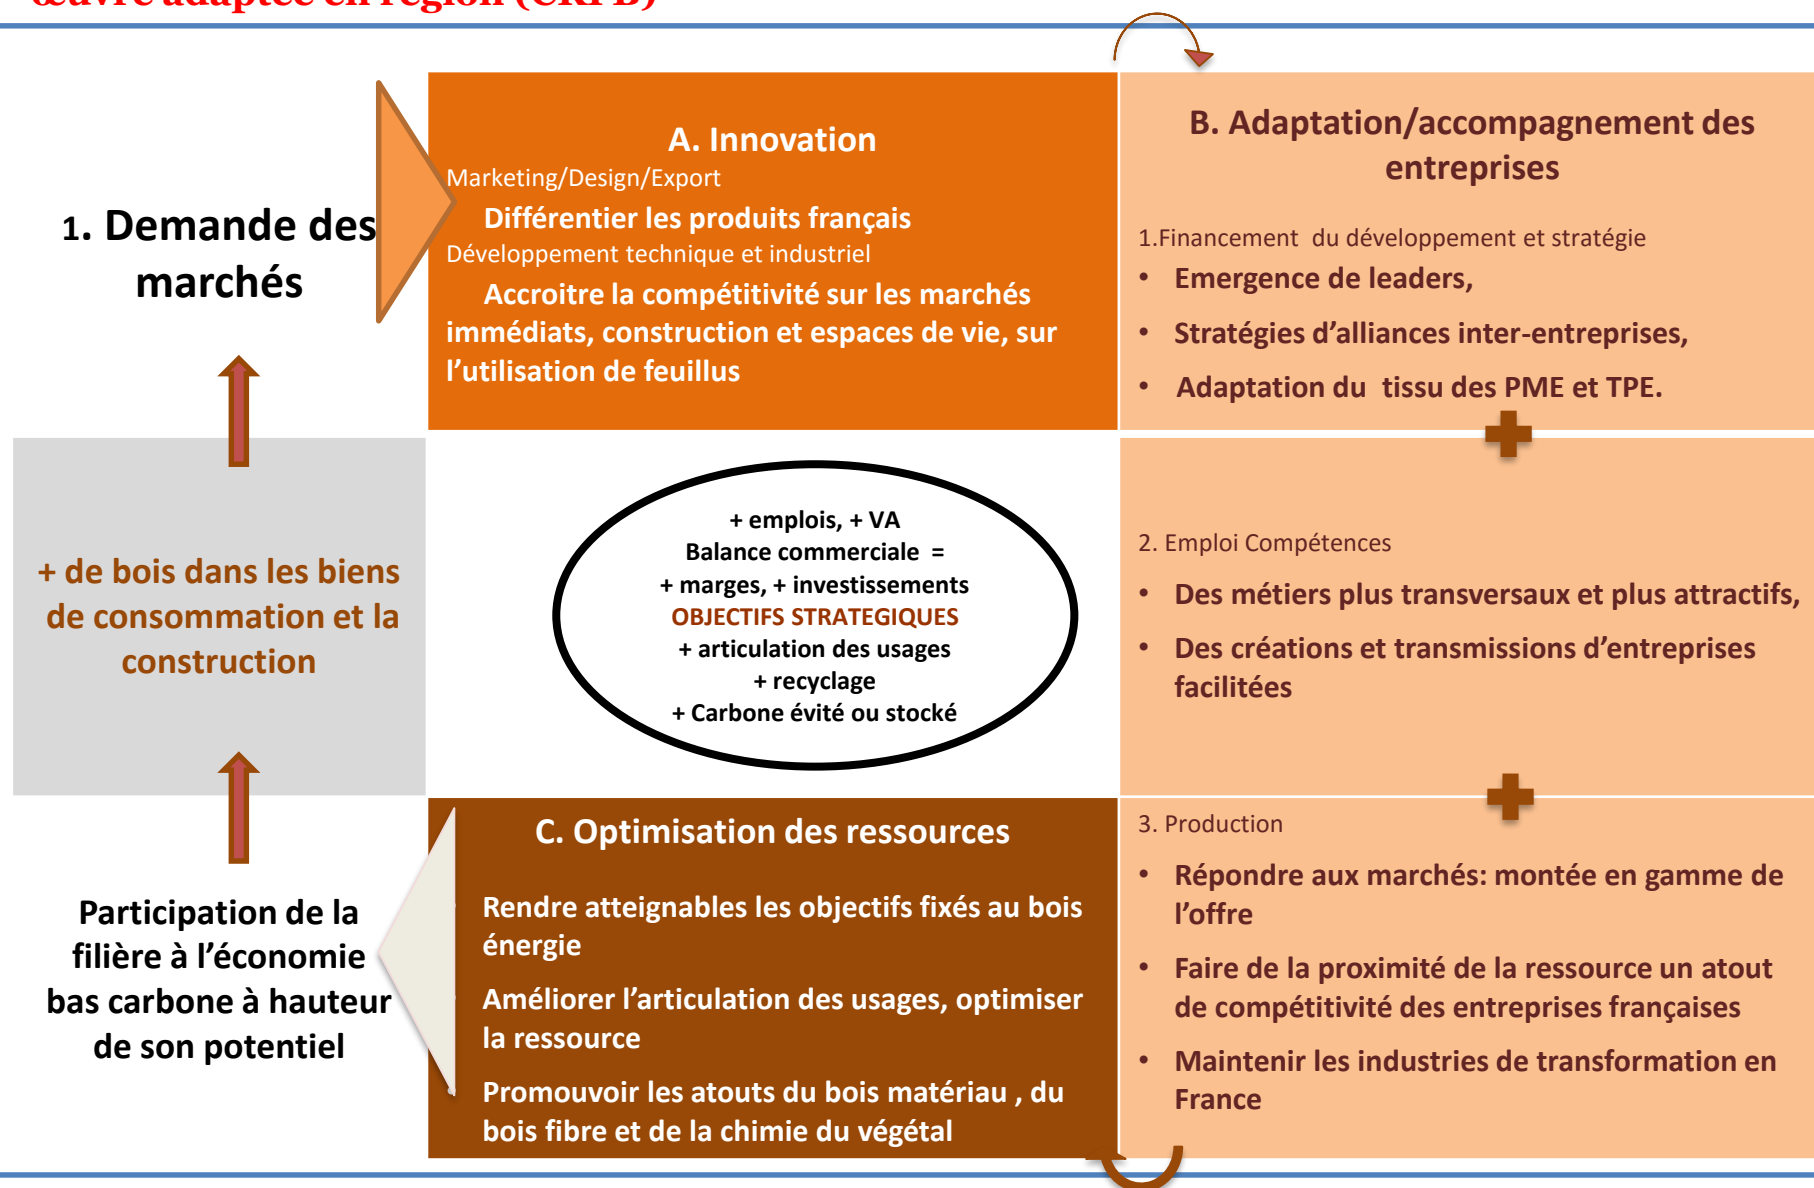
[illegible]

1. Demande des marchés

A. Innovation
Marketing/Design/Export
Différentier les produits français
Développement technique et industriel
Accroitre la compétitivité sur les marchés immédiats, construction et espaces de vie, sur l'utilisation de feuillus

B. Adaptation/accompagnement des entreprises

1.Financement du développement et stratégie
• Emergence de leaders,
• Stratégies d'alliances inter-entreprises,
• Adaptation du tissu des PME et TPE.

+ de bois dans les biens de consommation et la construction

+ emplois, + VA
Balance commerciale =
+ marges, + investissements
OBJECTIFS STRATEGIQUES
+ articulation des usages
+ recyclage
+ Carbone évité ou stocké

2. Emploi Compétences
• Des métiers plus transversaux et plus attractifs,
• Des créations et transmissions d'entreprises facilitées

Participation de la filière à l'économie bas carbone à hauteur de son potentiel

C. Optimisation des ressources
Rendre atteignables les objectifs fixés au bois énergie
Améliorer l'articulation des usages, optimiser la ressource
Promouvoir les atouts du bois matériau , du bois fibre et de la chimie du végétal

3. Production
• Répondre aux marchés: montée en gamme de l'offre
• Faire de la proximité de la ressource un atout de compétitivité des entreprises françaises
• Maintenir les industries de transformation en France